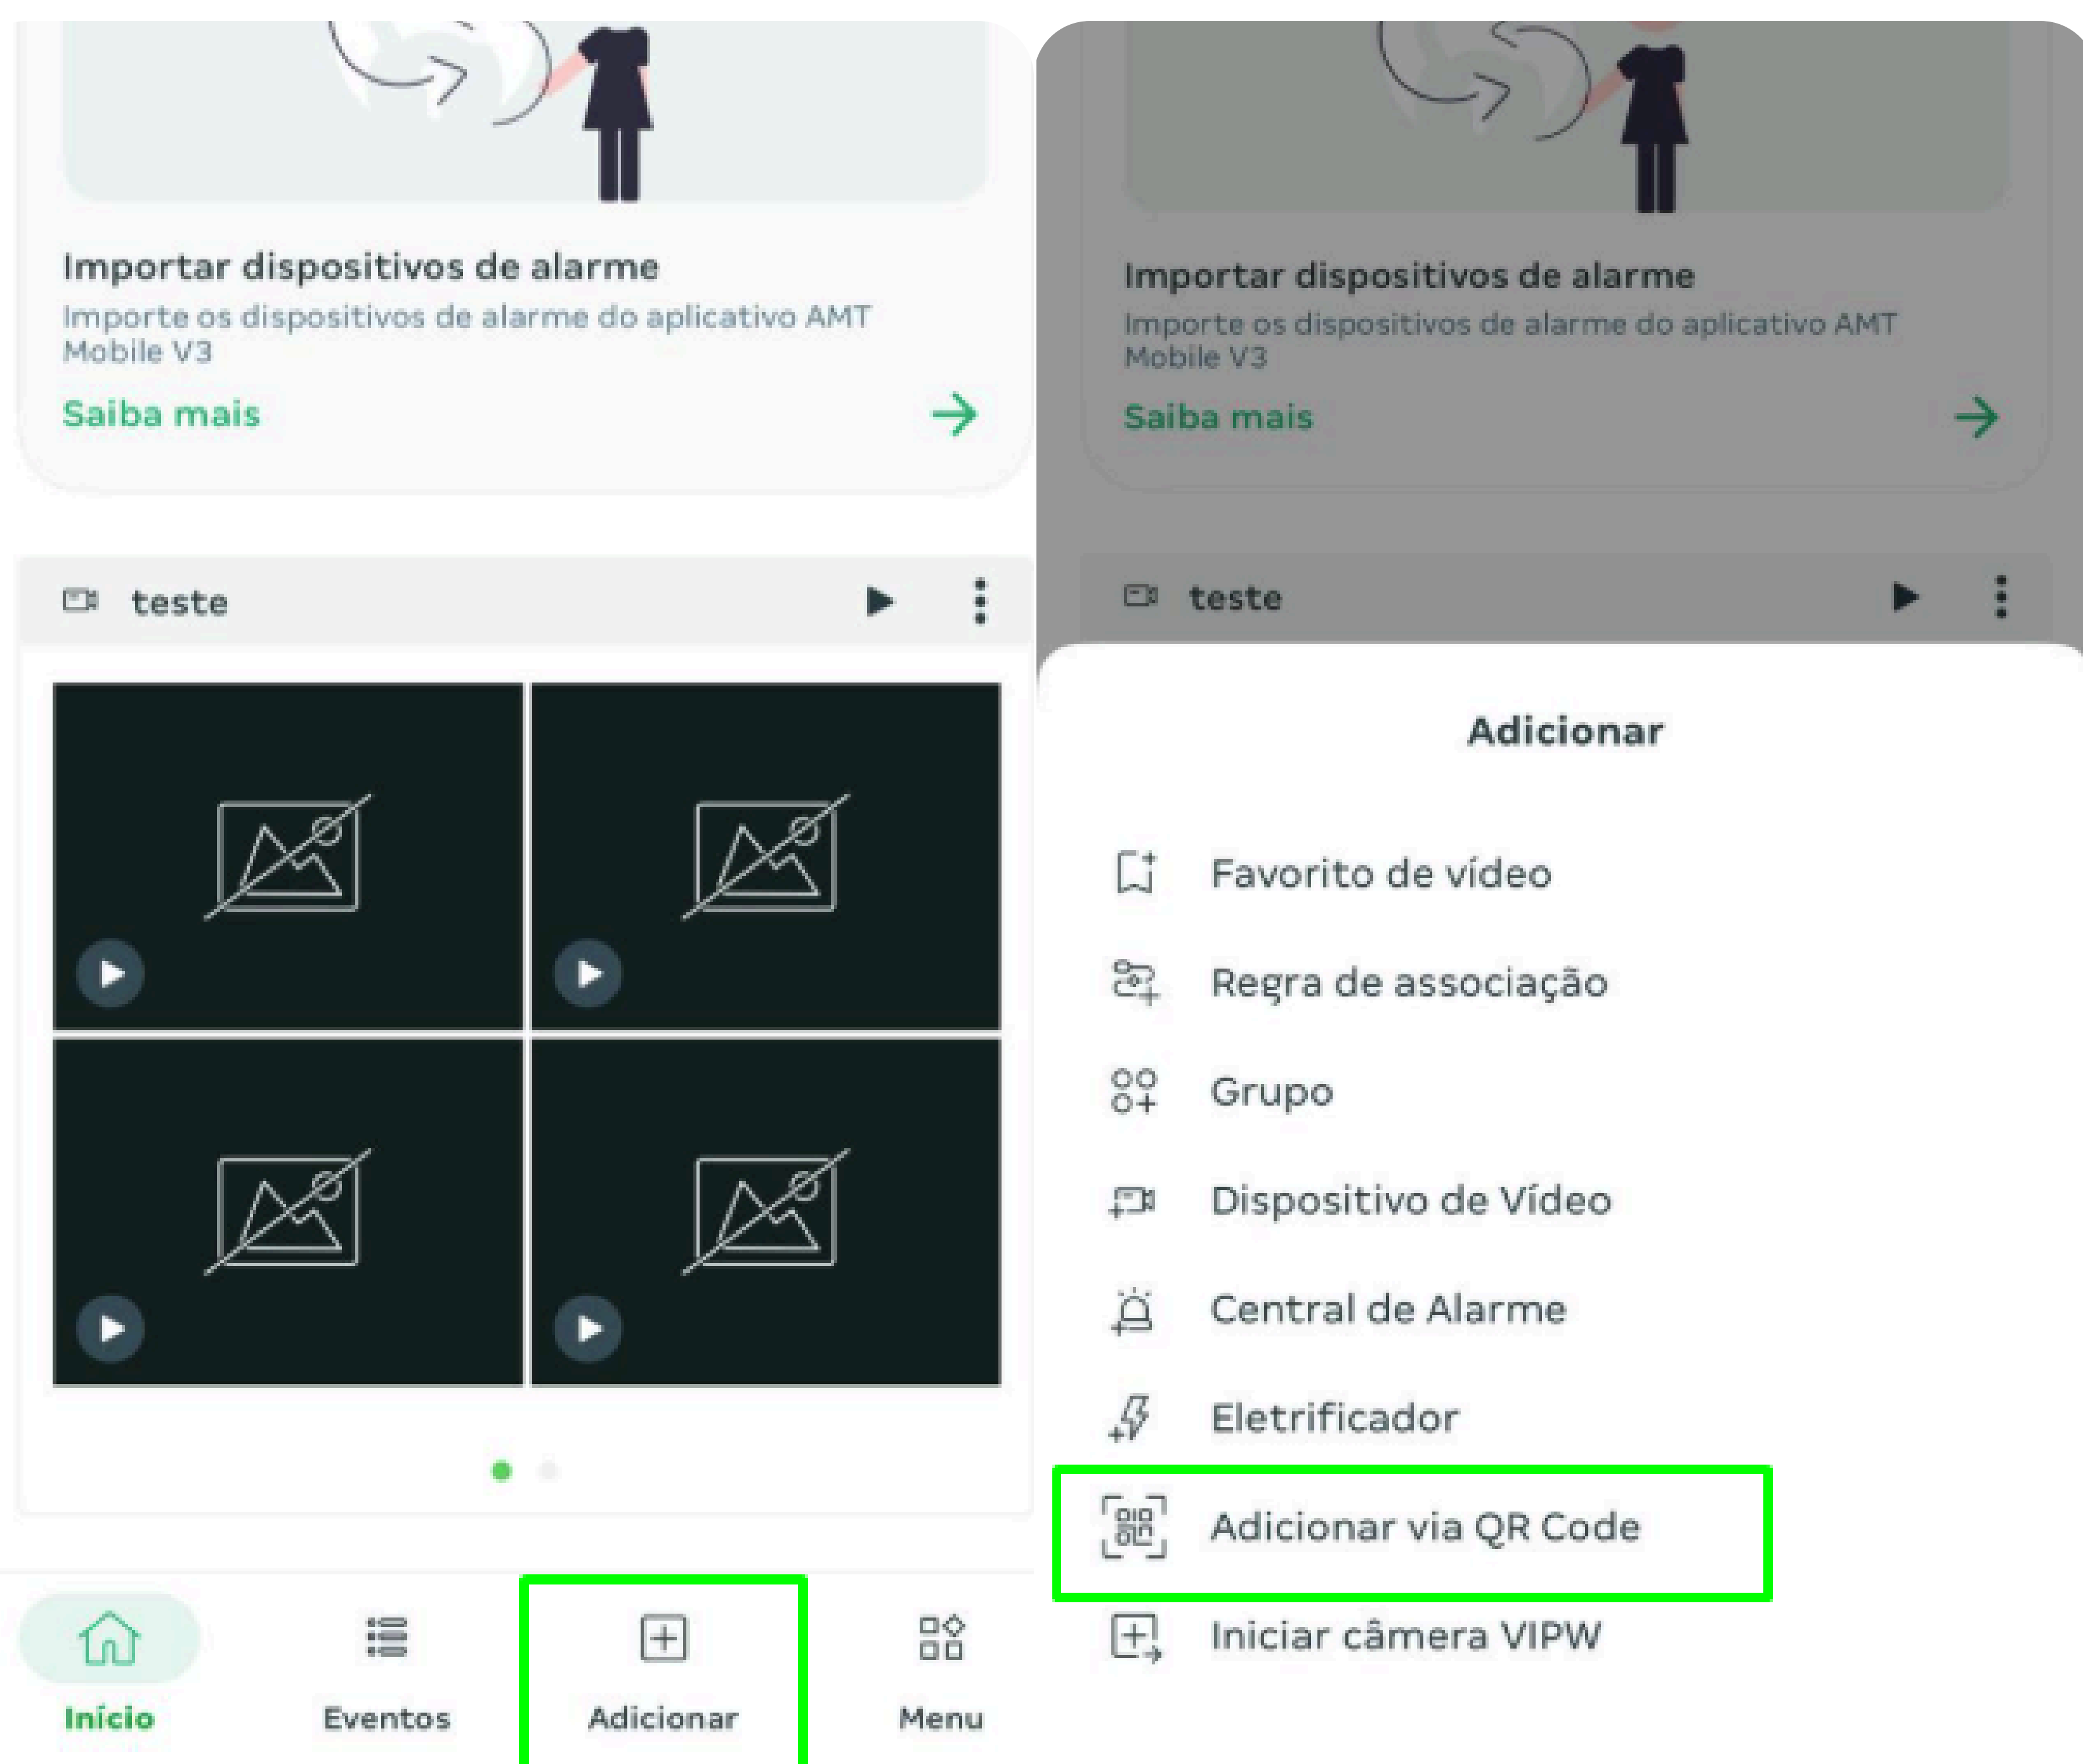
Importar dispositivos de alarme

Importe os dispositivos de alarme do aplicativo AMT Mobile V3

Saiba mais

teste

Início

Eventos

Adicionar

Menu

Importar dispositivos de alarme

Importe os dispositivos de alarme do aplicativo AMT Mobile V3

Saiba mais

teste

Adicionar

Favorito de vídeo

Regra de associação

Grupo

Dispositivo de Vídeo

Central de Alarme

Eletrificador

Adicionar via QR Code

Iniciar câmera VIPW